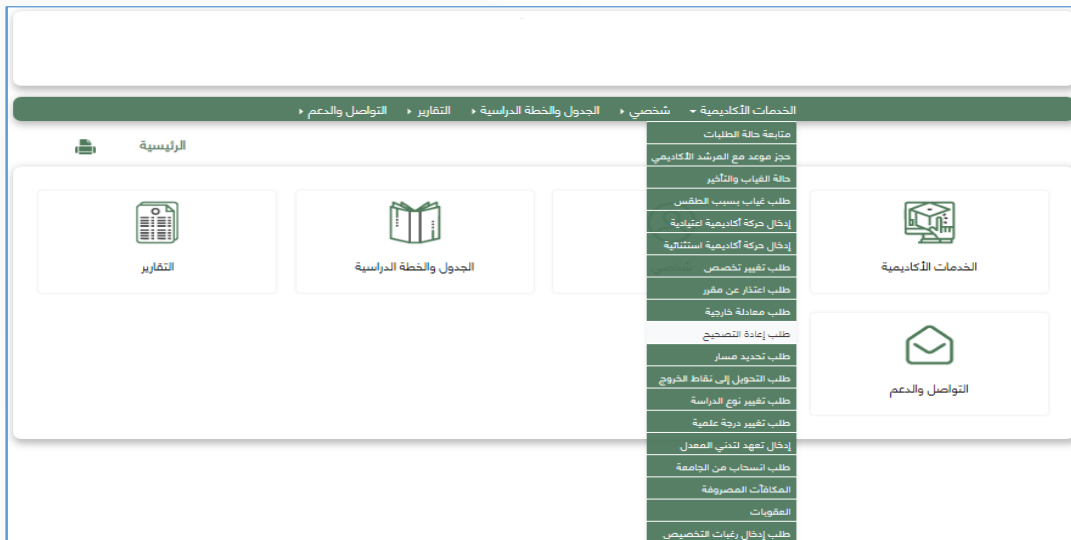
الخدمات الأكاديمية ▾ شخصي ◂ الجدول والخطة الدراسية ◂ التقارير ◂ التواصل والدعم ◂

الرئيسية

متابعة حالة الطلبات
حجز موعد مع المرشد الأكاديمي
حالة الغياب والتأخير
طلب غياب بسبب الطقس
إدخال حركة أكاديمية اعتيادية
إدخال حركة أكاديمية استثنائية
طلب تغيير تخصص
طلب اعتذار عن مقرر
طلب معادلة خارجية
طلب إعادة التصحيح
طلب تحديد مسار
طلب التحويل إلى نقاط الخروج
طلب تغيير نوع الدراسة
طلب تغيير درجة علمية
إدخال تعهد لتدني المعدل
طلب انسحاب من الجامعة
المكافآت المصروفة
العقوبات
طلب إدخال رغبات التخصيص

التقارير

الجدول والخطة الدراسية

الخدمات الأكاديمية

التواصل والدعم